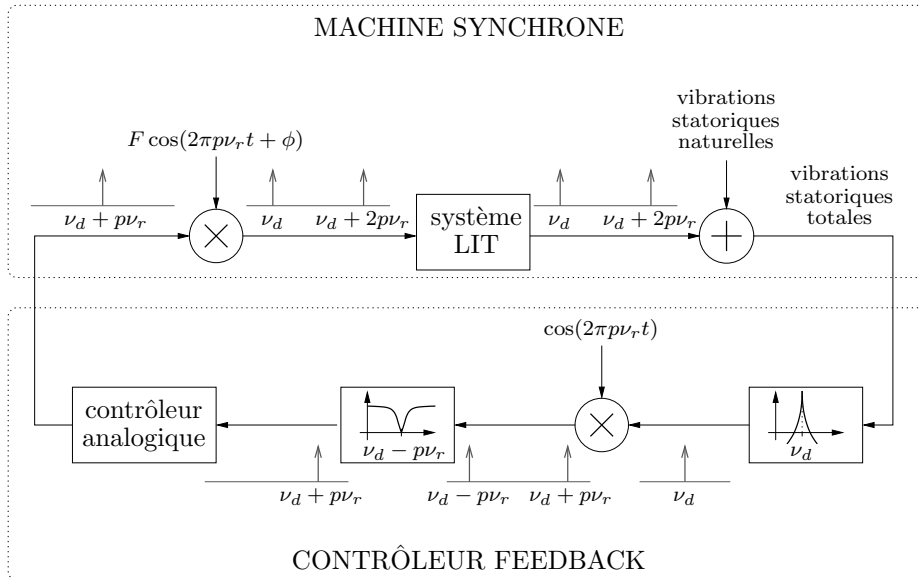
MACHINE SYNCHRONE

$F\cos(2\pi p\nu_r t + \phi)$

vibrations statoriques naturelles

vibrations statoriques totales

$\nu_d + p\nu_r$

$\nu_d$

$\nu_d + 2p\nu_r$

système LIT

$\nu_d$

$\nu_d + 2p\nu_r$

$\cos(2\pi p\nu_r t)$

contrôleur analogique

$\nu_d - p\nu_r$

$\nu_d$

$\nu_d + p\nu_r$

$\nu_d - p\nu_r$

$\nu_d + p\nu_r$

$\nu_d$

CONTRÔLEUR FEEDBACK